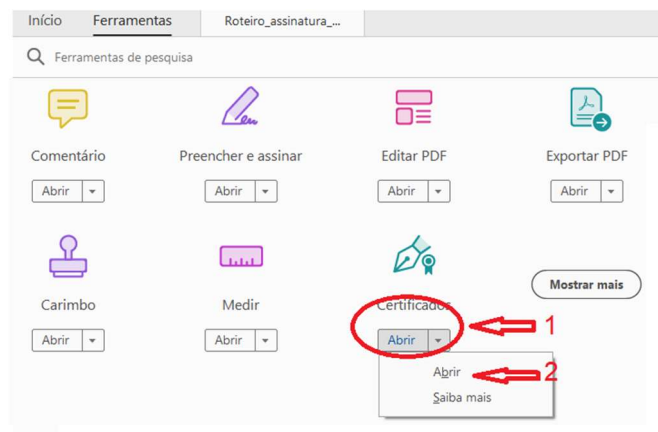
Início Ferramentas Roteiro_assinatura_...

Ferramentas de pesquisa

Comentário
Abrir

Preencher e assinar
Abrir

Editar PDF
Abrir

Exportar PDF
Abrir

Carimbo
Abrir

Medir
Abrir

Certificados
Abrir

Mostrar mais

1

Abrir
2
Saiba mais